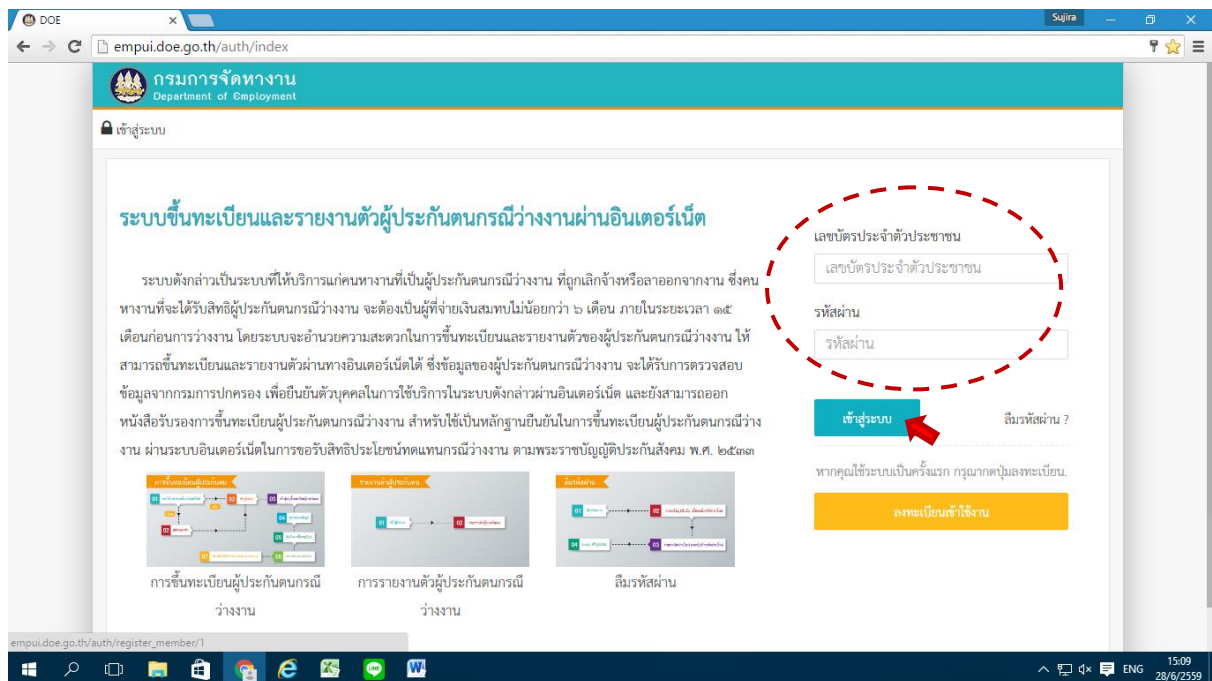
DOE ×

Sujira

empui.doe.go.th/auth/index

กรมการจัดหางาน
Department of Employment

เข้าสู่ระบบ

ระบบขึ้นทะเบียนและรายงานตัวผู้ประกันตนกรณีว่างงานผ่านอินเตอร์เน็ต

ระบบดังกล่าวเป็นระบบที่ให้บริการแก่คนหางานที่เป็นผู้ประกันตนกรณีว่างงาน ที่ถูกเลิกจ้างหรือลาออกจากงาน ซึ่งคนหางานที่จะได้รับสิทธิผู้ประกันตนกรณีว่างงาน จะต้องเป็นผู้ที่จ่ายเงินสมทบไม่น้อยกว่า ๖ เดือน ภายในระยะเวลา ๑๕ เดือนก่อนการว่างงาน โดยระบบจะอำนวยความสะดวกในการขึ้นทะเบียนและรายงานตัวของผู้ประกันตนกรณีว่างงาน ให้สามารถขึ้นทะเบียนและรายงานตัวผ่านทางอินเตอร์เน็ตได้ ซึ่งข้อมูลของผู้ประกันตนกรณีว่างงาน จะได้รับการตรวจสอบข้อมูลจากกรมการปกครอง เพื่อยืนยันตัวบุคคลในการใช้บริการในระบบดังกล่าวผ่านอินเตอร์เน็ต และยังสามารถออกหนังสือรับรองการขึ้นทะเบียนผู้ประกันตนกรณีว่างงาน สำหรับใช้เป็นหลักฐานยืนยันในการขึ้นทะเบียนผู้ประกันตนกรณีว่างงาน ผ่านระบบอินเตอร์เน็ตในการขอรับสิทธิประโยชน์ทดแทนกรณีว่างงาน ตามพระราชบัญญัติประกันสังคม พ.ศ. ๒๕๓๓

การขึ้นทะเบียนผู้ประกันตนกรณีว่างงาน

การรายงานตัวผู้ประกันตนกรณีว่างงาน

ลืมรหัสผ่าน

เลขบัตรประจำตัวประชาชน
เลขบัตรประจำตัวประชาชน
รหัสผ่าน
รหัสผ่าน
เข้าสู่ระบบ
ลืมรหัสผ่าน ?
หากคุณใช้ระบบเป็นครั้งแรก กรุณากดปุ่มลงทะเบียน.
ลงทะเบียนเข้าใช้งาน

empui.doe.go.th/auth/register_member/1

ENG 15:09 28/6/2559